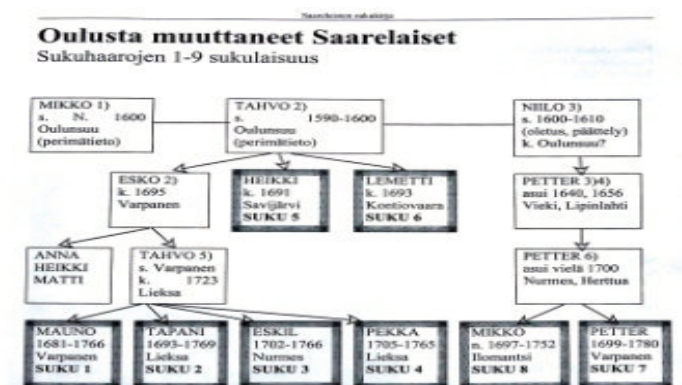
Saarelaisten sukukirja

Oulusta muuttaneet Saarelaiset
Sukuhaarojen 1-9 sukulaisuus

MIKKO 1)
s. N. 1600
Oulunsuu
(perimätieto)

TAHVO 2)
s. 1590-1600
Oulunsuu
(perimätieto)

NILO 3)
s. 1600-1610
(oletus, päättely)
k. Oulunsuu?

ESKO 2)
k. 1695
Varpanen

HEIKKI
k. 1691
Savijärvi
SUKU 5

LEMETTI
k. 1693
Kontiovaara
SUKU 6

PETTER 3)4)
asui 1640, 1656
Vieki, Lipinlahti

ANNA
HEIKKI
MATTI

TAHVO 5)
s. Varpanen
k. 1723
Lieksa

PETTER 6)
asui vielä 1700
Nurmes, Herttua

MAUNO
1681-1766
Varpanen
SUKU 1

TAPANI
1693-1769
Lieksa
SUKU 2

ESKIL
1702-1766
Nurmes
SUKU 3

PEKKA
1705-1765
Lieksa
SUKU 4

MIKKO
n. 1697-1752
Ilomantsi
SUKU 8

PETTER
1699-1780
Varpanen
SUKU 7